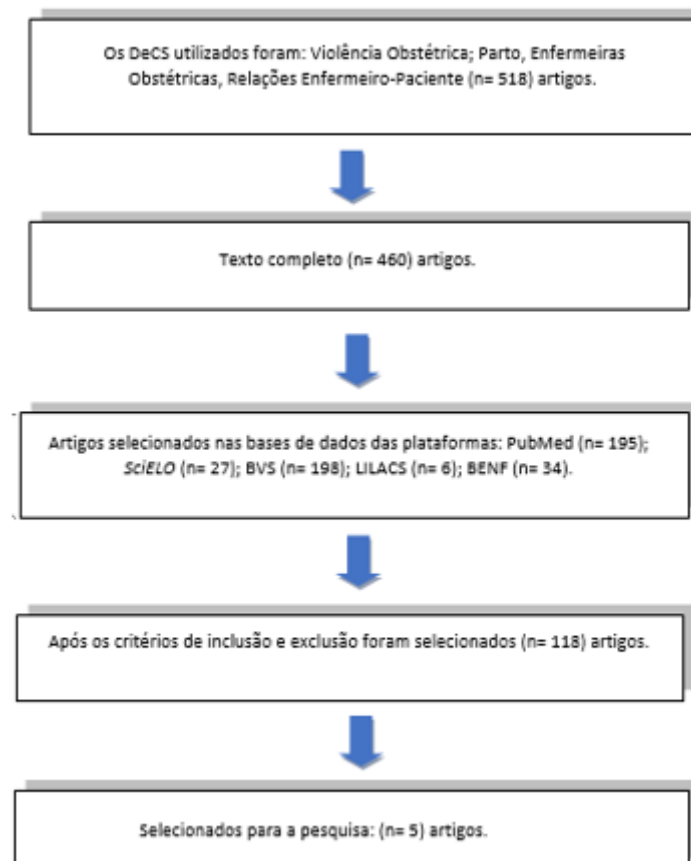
Os DeCS utilizados foram: Violência Obstétrica; Parto, Enfermeiras Obstétricas, Relações Enfermeiro-Paciente (n= 518) artigos.

Texto completo (n= 460) artigos.

Artigos selecionados nas bases de dados das plataformas: PubMed (n= 195); SciELO (n= 27); BVS (n= 198); LILACS (n= 6); BENF (n= 34).

Após os critérios de inclusão e exclusão foram selecionados (n= 118) artigos.

Selecionados para a pesquisa: (n= 5) artigos.